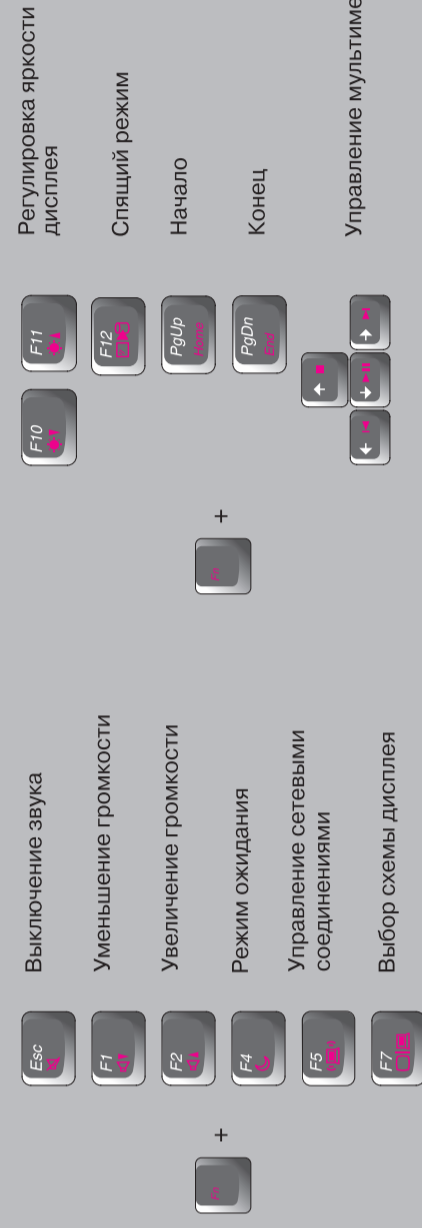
Fn +

Esc Выключение звука

F1 Уменьшение громкости

F2 Увеличение громкости

F4 Режим ожидания

F5 Управление сетевыми соединениями

F7 Выбор схемы дисплея

Fn +

F10 F11 Регулировка яркости дисплея

F12 Спящий режим

PgUp Home Начало

PgDn End Конец

Управление мультиме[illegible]